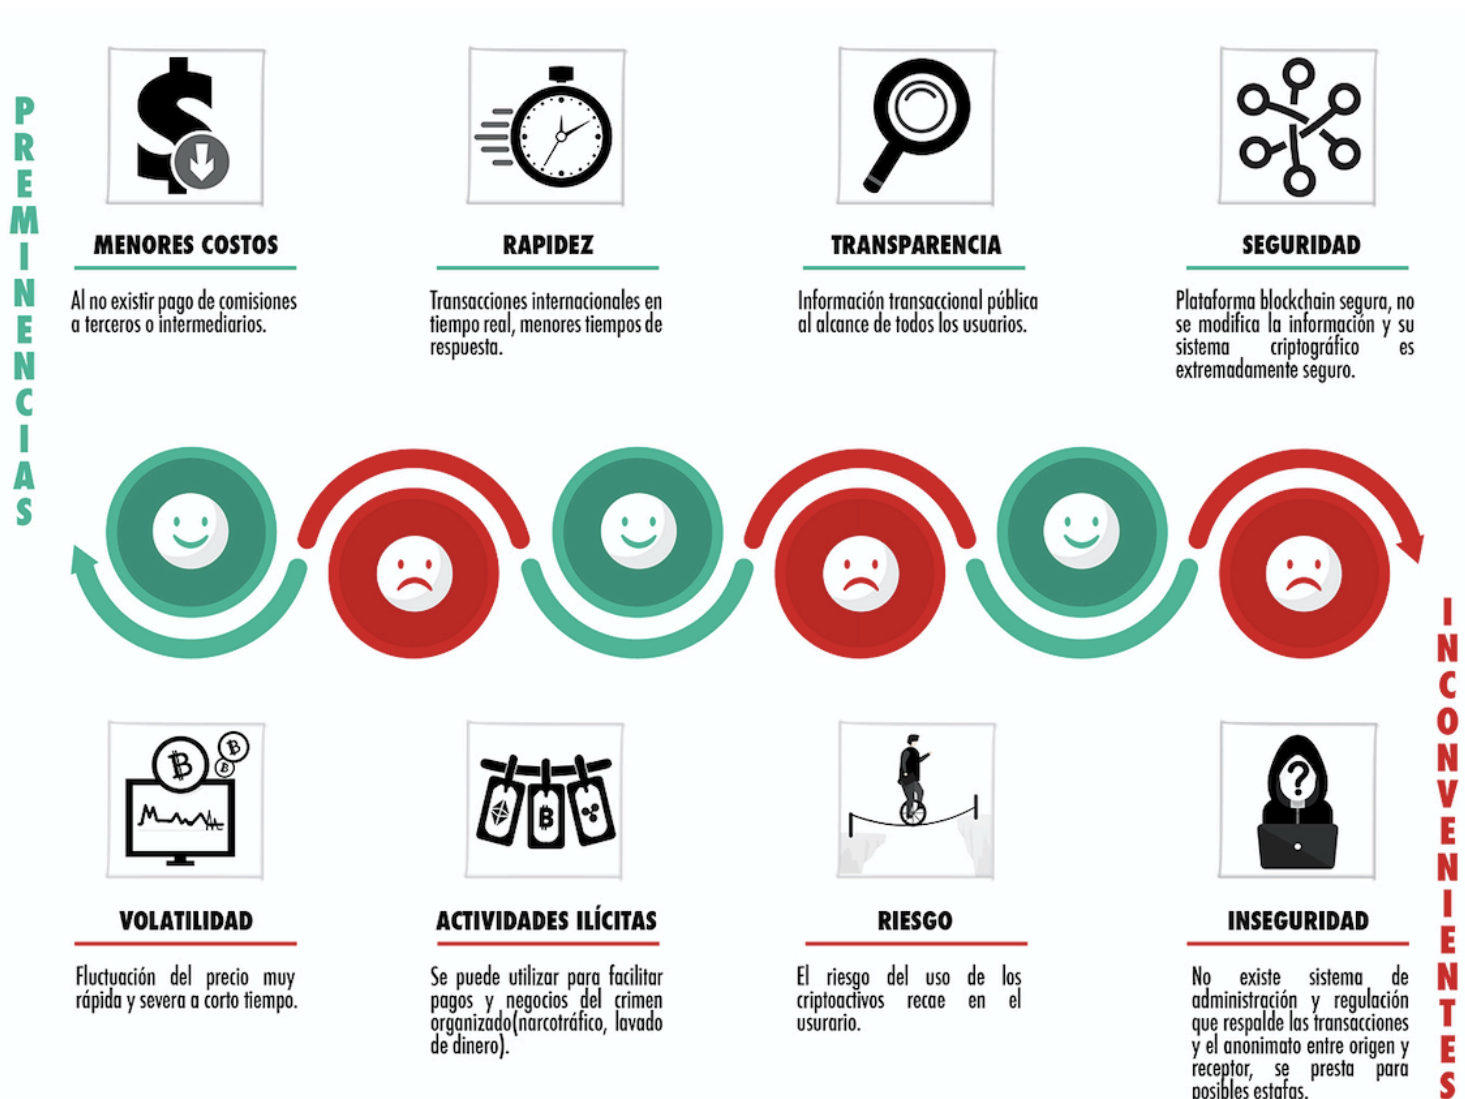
PREMINENCIAS

MENORES COSTOS

Al no existir pago de comisiones a terceros o intermediarios.

RAPIDEZ

Transacciones internacionales en tiempo real, menores tiempos de respuesta.

TRANSPARENCIA

Información transaccional pública al alcance de todos los usuarios.

SEGURIDAD

Plataforma blockchain segura, no se modifica la información y su sistema criptográfico es extremadamente seguro.

INCONVENIENTES

VOLATILIDAD

Fluctuación del precio muy rápida y severa a corto tiempo.

ACTIVIDADES ILÍCITAS

Se puede utilizar para facilitar pagos y negocios del crimen organizado(narcotráfico, lavado de dinero).

RIESGO

El riesgo del uso de los criptoactivos recae en el usurario.

INSEGURIDAD

No existe sistema de administración y regulación que respalde las transacciones y el anonimato entre origen y receptor, se presta para posibles estafas.